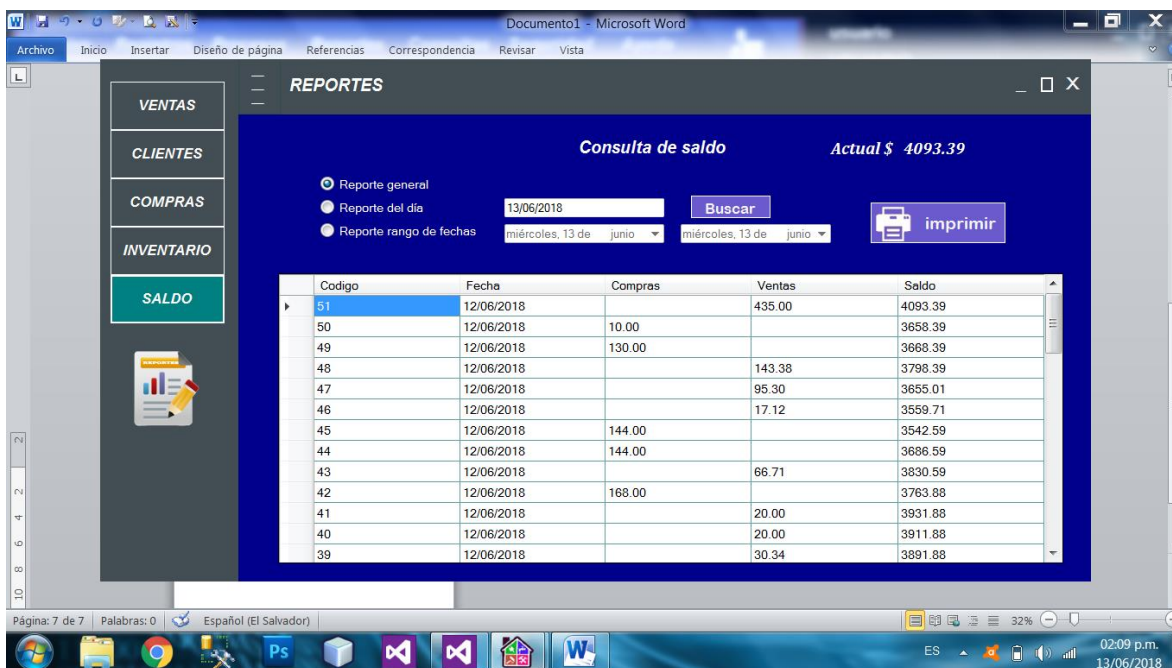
Documento1 - Microsoft Word

Archivo Inicio Insertar Diseño de página Referencias Correspondencia Revisar Vista

REPORTES

VENTAS
CLIENTES
COMPRAS
INVENTARIO
SALDO

Consulta de saldo

Actual $ 4093.39

Reporte general
Reporte del día
Reporte rango de fechas

13/06/2018

Buscar

miércoles, 13 de junio
miércoles, 13 de junio

imprimir

| Codigo | Fecha | Compras | Ventas | Saldo |
|---|---|---|---|---|
| 51 | 12/06/2018 | | 435.00 | 4093.39 |
| 50 | 12/06/2018 | 10.00 | | 3658.39 |
| 49 | 12/06/2018 | 130.00 | | 3668.39 |
| 48 | 12/06/2018 | | 143.38 | 3798.39 |
| 47 | 12/06/2018 | | 95.30 | 3655.01 |
| 46 | 12/06/2018 | | 17.12 | 3559.71 |
| 45 | 12/06/2018 | 144.00 | | 3542.59 |
| 44 | 12/06/2018 | 144.00 | | 3686.59 |
| 43 | 12/06/2018 | | 66.71 | 3830.59 |
| 42 | 12/06/2018 | 168.00 | | 3763.88 |
| 41 | 12/06/2018 | | 20.00 | 3931.88 |
| 40 | 12/06/2018 | | 20.00 | 3911.88 |
| 39 | 12/06/2018 | | 30.34 | 3891.88 |

Página: 7 de 7 Palabras: 0 Español (El Salvador)

32%

ES

02:09 p.m.
13/06/2018